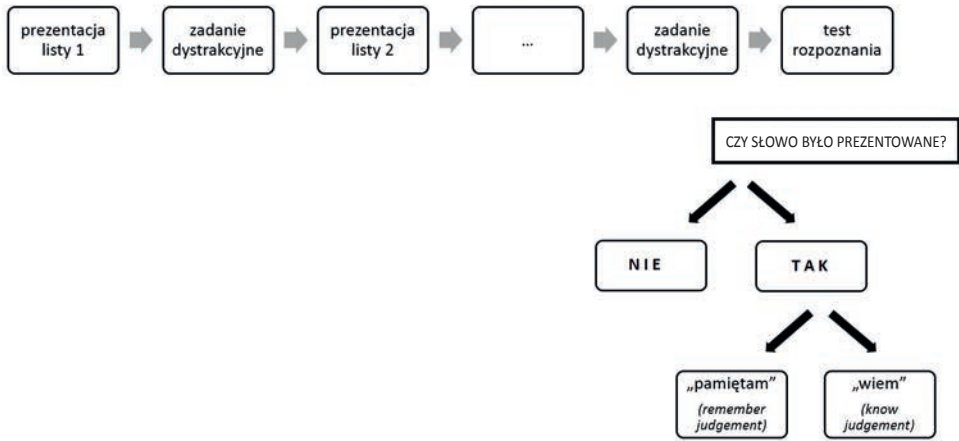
prezentacja listy 1

zadanie dystrakcyjne

prezentacja listy 2

...

zadanie dystrakcyjne

test rozpoznania

CZY SŁOWO BYŁO PREZENTOWANE?

NIE

TAK

„pamiętam" (remember judgement)

„wiem" (know judgement)